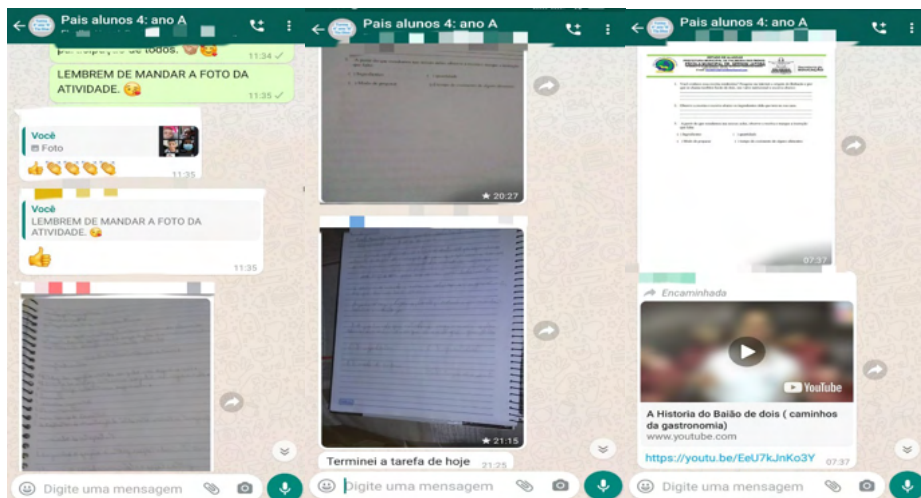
Pais alunos 4: ano A

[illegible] de todos.
11:34

LEMBREM DE MANDAR A FOTO DA ATIVIDADE.
11:35

Você
Foto
11:35

Você
LEMBREM DE MANDAR A FOTO DA ATIVIDADE.
11:35

Digite uma mensagem

Pais alunos 4: ano A

20:27

21:15

Terminei a tarefa de hoje
21:25

Digite uma mensagem

Pais alunos 4: ano A

07:37

Encaminhada

YouTube

A Historia do Baião de dois ( caminhos da gastronomia)
www.youtube.com

https://youtu.be/EeU7kJnKo3Y
07:37

Digite uma mensagem